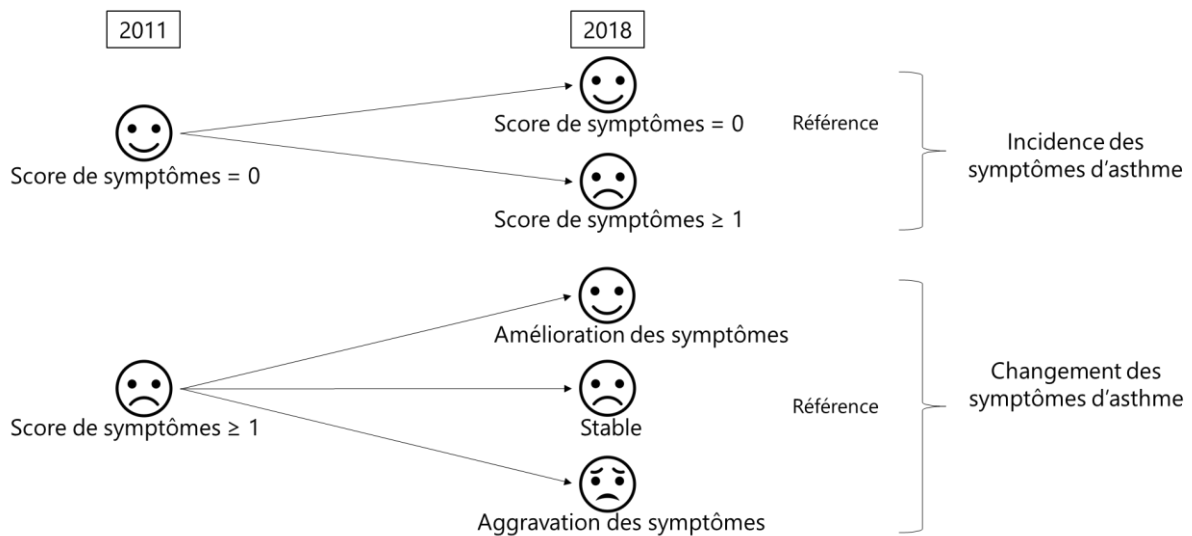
2011

2018

Score de symptômes = 0

Score de symptômes = 0

Référence

Score de symptômes ≥ 1

Incidence des symptômes d'asthme

Score de symptômes ≥ 1

Amélioration des symptômes

Stable

Référence

Aggravation des symptômes

Changement des symptômes d'asthme